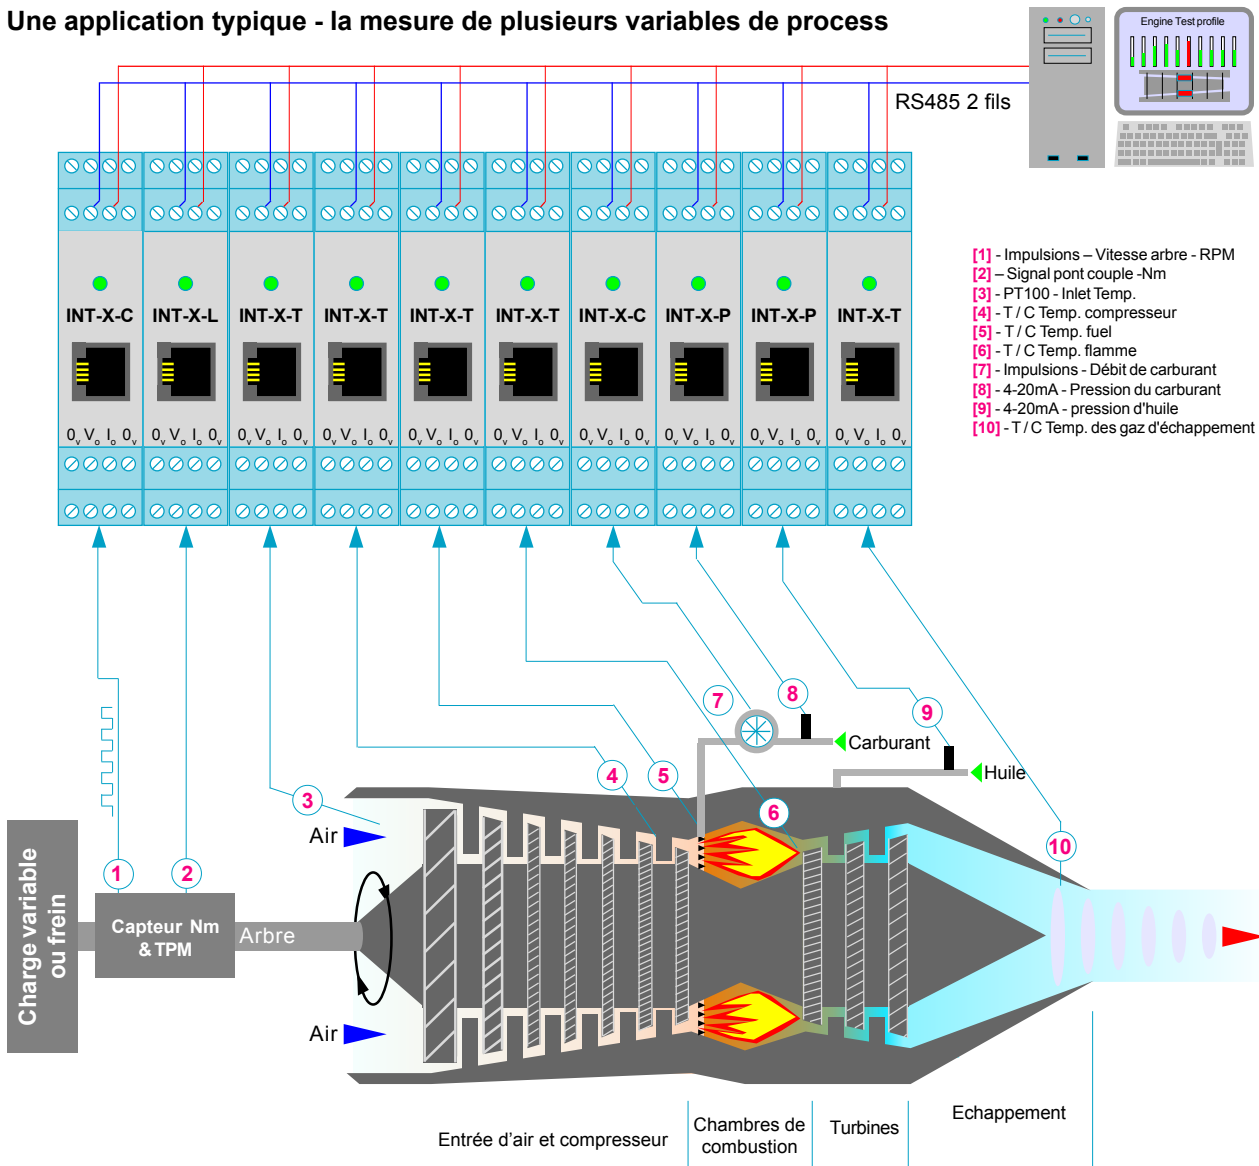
Une application typique - la mesure de plusieurs variables de process

Engine Test profile

RS485 2 fils

INT-X-C
$0_V$ $V_o$ $I_o$ $0_V$

INT-X-L
$0_V$ $V_o$ $I_o$ $0_V$

INT-X-T
$0_V$ $V_o$ $I_o$ $0_V$

INT-X-T
$0_V$ $V_o$ $I_o$ $0_V$

INT-X-T
$0_V$ $V_o$ $I_o$ $0_V$

INT-X-T
$0_V$ $V_o$ $I_o$ $0_V$

INT-X-C
$0_V$ $V_o$ $I_o$ $0_V$

INT-X-P
$0_V$ $V_o$ $I_o$ $0_V$

INT-X-P
$0_V$ $V_o$ $I_o$ $0_V$

INT-X-T
$0_V$ $V_o$ $I_o$ $0_V$

[1] - Impulsions – Vitesse arbre - RPM
[2] – Signal pont couple -Nm
[3] - PT100 - Inlet Temp.
[4] - T / C Temp. compresseur
[5] - T / C Temp. fuel
[6] - T / C Temp. flamme
[7] - Impulsions - Débit de carburant
[8] - 4-20mA - Pression du carburant
[9] - 4-20mA - pression d'huile
[10] - T / C Temp. des gaz d'échappement

7
8
Carburant
9
Huile
3
4
5
6
10
Air
Air
1
2
Charge variable ou frein
Capteur Nm & TPM
Arbre

Entrée d'air et compresseur
Chambres de combustion
Turbines
Echappement